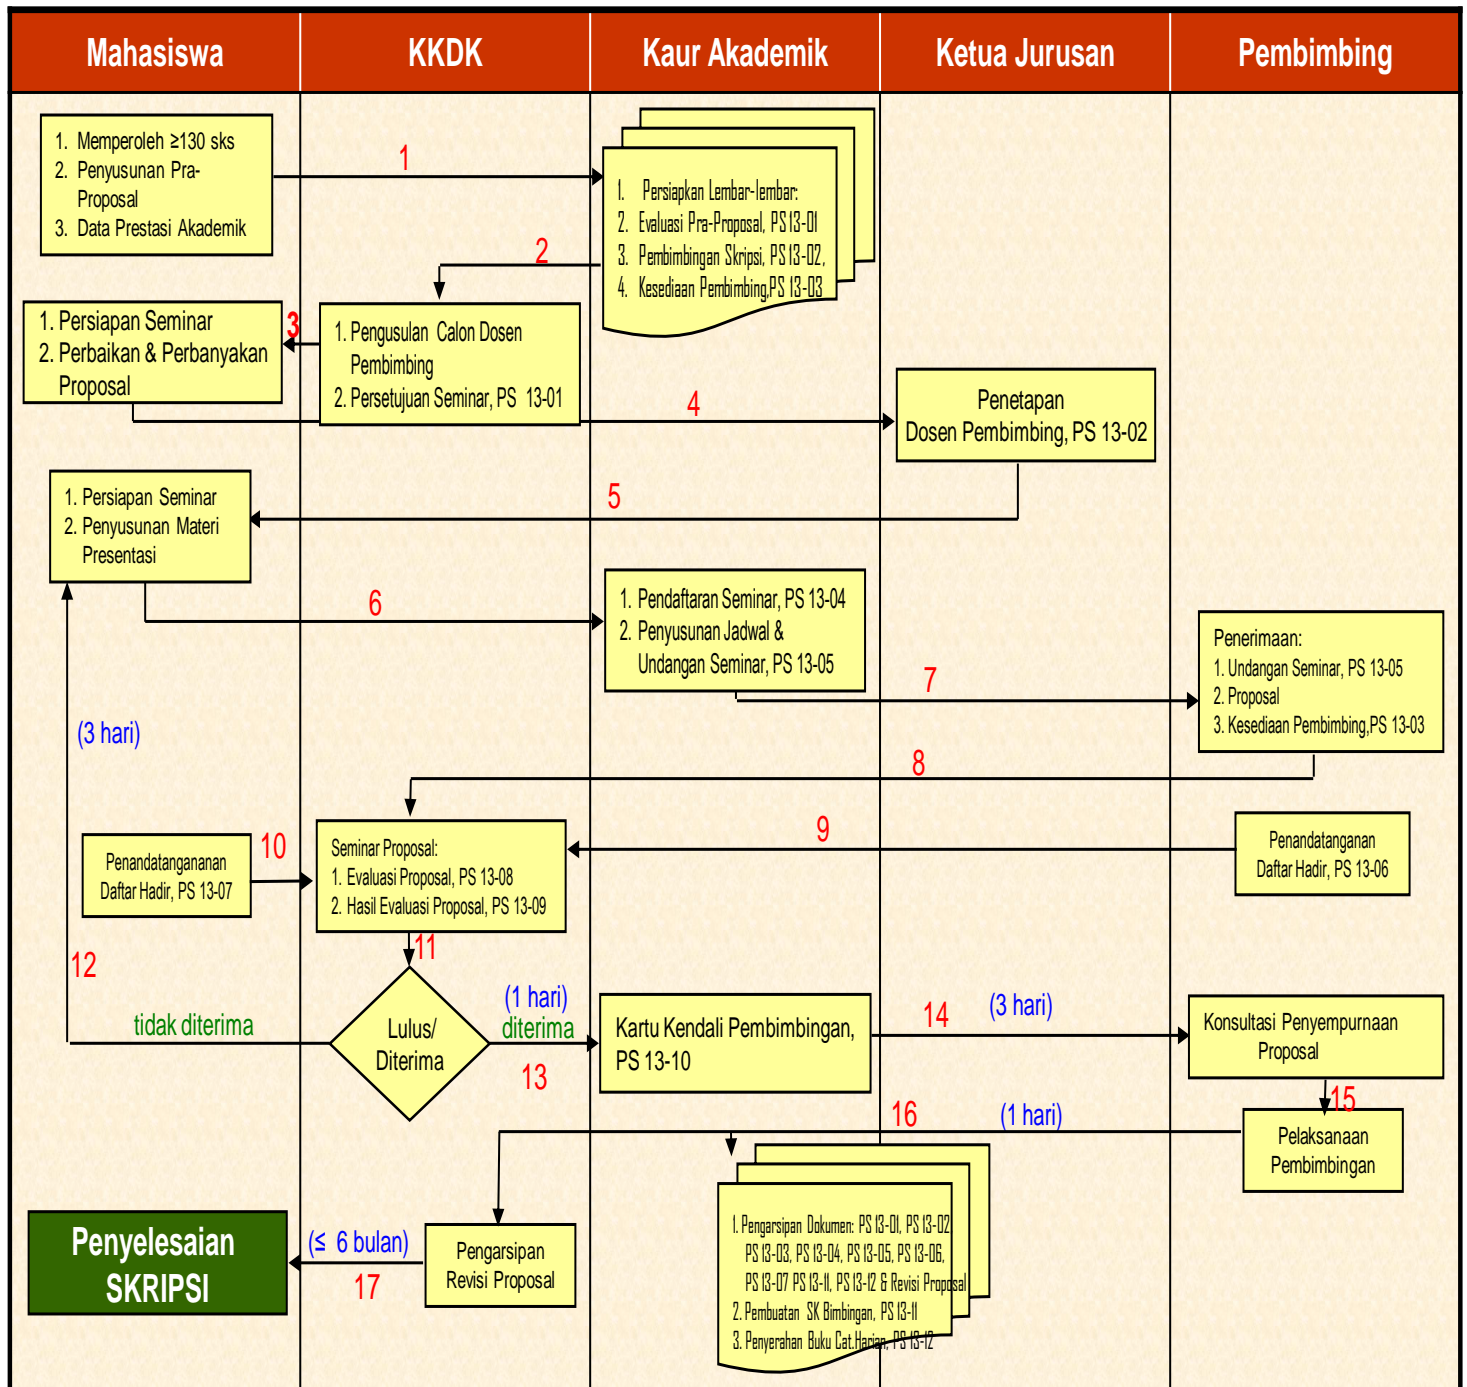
Mahasiswa

KKDK

Kaur Akademik

Ketua Jurusan

Pembimbing

1. Memperoleh ≥130 sks
2. Penyusunan Pra-Proposal
3. Data Prestasi Akademik

1

1. Persiapkan Lembar-lembar:
2. Evaluasi Pra-Proposal, PS 13-01
3. Pembimbingan Skripsi, PS 13-02,
4. Kesediaan Pembimbing,PS 13-03

2

1. Persiapan Seminar
2. Perbaikan & Perbanyakan Proposal

3

1. Pengusulan Calon Dosen Pembimbing
2. Persetujuan Seminar, PS 13-01

4

Penetapan Dosen Pembimbing, PS 13-02

5

1. Persiapan Seminar
2. Penyusunan Materi Presentasi

6

1. Pendaftaran Seminar, PS 13-04
2. Penyusunan Jadwal & Undangan Seminar, PS 13-05

7

Penerimaan:
1. Undangan Seminar, PS 13-05
2. Proposal
3. Kesediaan Pembimbing,PS 13-03

(3 hari)

8

Penandatangananan Daftar Hadir, PS 13-07

10

Seminar Proposal:
1. Evaluasi Proposal, PS 13-08
2. Hasil Evaluasi Proposal, PS 13-09

9

Penandatanganan Daftar Hadir, PS 13-06

11

12

tidak diterima

Lulus/ Diterima

(1 hari)
diterima

Kartu Kendali Pembimbingan, PS 13-10

13

14

(3 hari)

Konsultasi Penyempurnaan Proposal

15

16

(1 hari)

Pelaksanaan Pembimbingan

1. Pengarsipan Dokumen: PS 13-01, PS 13-02, PS 13-03, PS 13-04, PS 13-05, PS 13-06, PS 13-07 PS 13-11, PS 13-12 & Revisi Proposal
2. Pembuatan SK Bimbingan, PS 13-11
3. Penyerahan Buku Cat.Harian, PS 13-12

Penyelesaian SKRIPSI

(≤ 6 bulan)

17

Pengarsipan Revisi Proposal